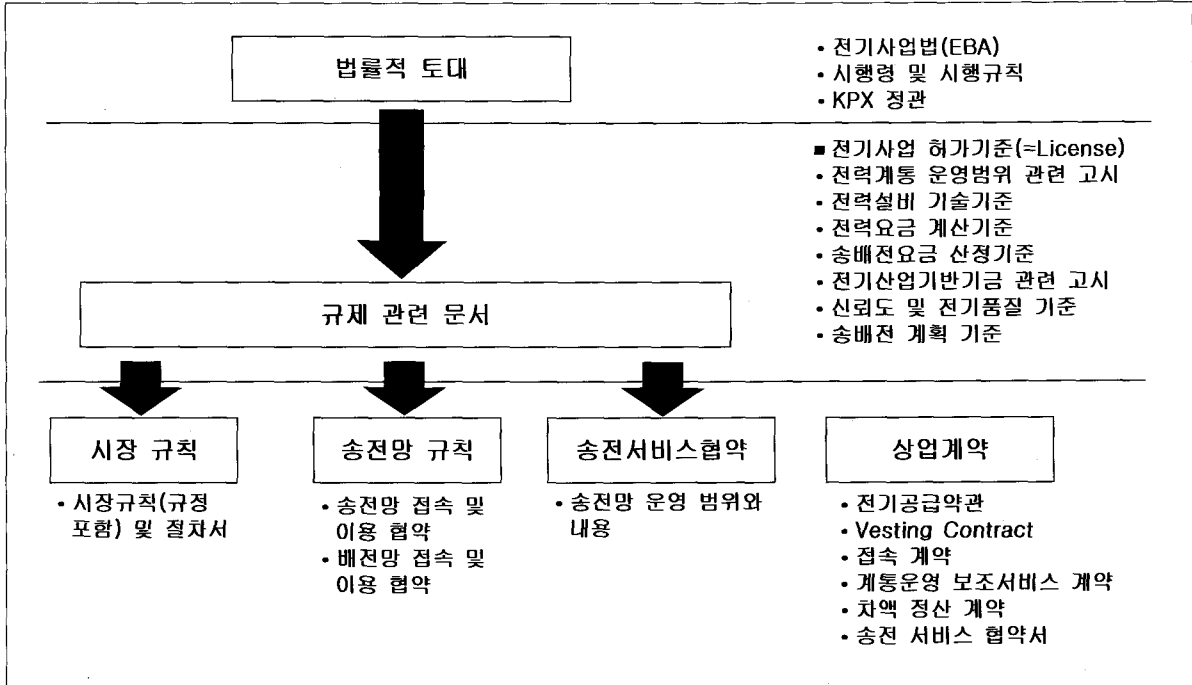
법률적 토대

• 전기사업법(EBA)
• 시행령 및 시행규칙
• KPX 정관

■ 전기사업 허가기준(=License)
• 전력계통 운영범위 관련 고시
• 전력설비 기술기준
• 전력요금 계산기준
• 송배전요금 산정기준
• 전기산업기반기금 관련 고시
• 신뢰도 및 전기품질 기준
• 송배전 계획 기준

규제 관련 문서

시장 규칙

• 시장규칙(규정 포함) 및 절차서

송전망 규칙

• 송전망 접속 및 이용 협약
• 배전망 접속 및 이용 협약

송전서비스협약

• 송전망 운영 범위와 내용

상업계약

• 전기공급약관
• Vesting Contract
• 접속 계약
• 계통운영 보조서비스 계약
• 차액 정산 계약
• 송전 서비스 협약서